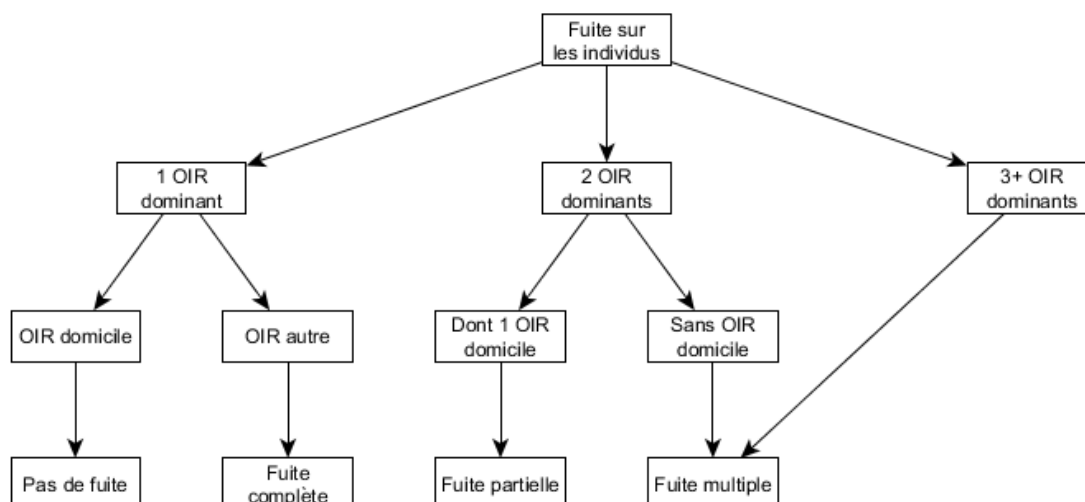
Fuite sur les individus

1 OIR dominant

2 OIR dominants

3+ OIR dominants

OIR domicile

OIR autre

Dont 1 OIR domicile

Sans OIR domicile

Pas de fuite

Fuite complète

Fuite partielle

Fuite multiple